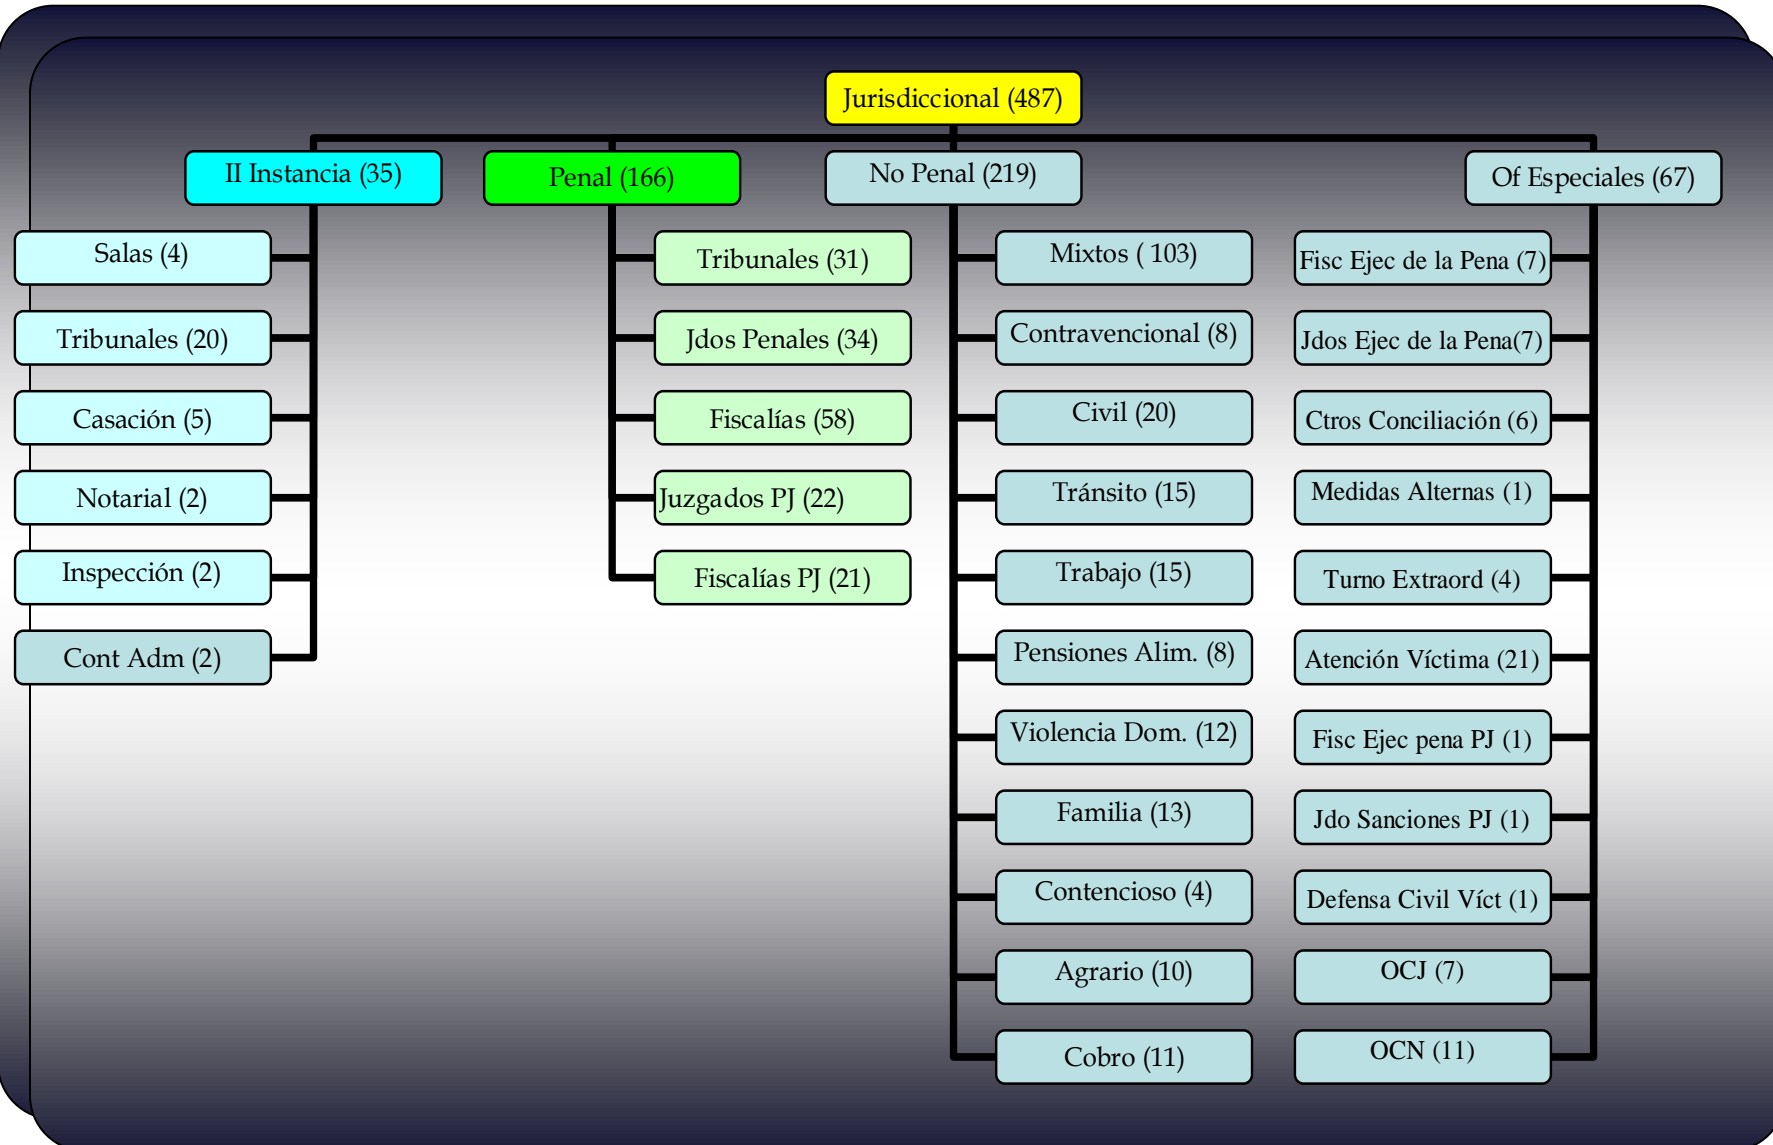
Jurisdiccional (487)

II Instancia (35)

Salas (4)

Tribunales (20)

Casación (5)

Notarial (2)

Inspección (2)

Cont Adm (2)

Penal (166)

Tribunales (31)

Jdos Penales (34)

Fiscalías (58)

Juzgados PJ (22)

Fiscalías PJ (21)

No Penal (219)

Mixtos ( 103)

Contravencional (8)

Civil (20)

Tránsito (15)

Trabajo (15)

Pensiones Alim. (8)

Violencia Dom. (12)

Familia (13)

Contencioso (4)

Agrario (10)

Cobro (11)

Of Especiales (67)

Fisc Ejec de la Pena (7)

Jdos Ejec de la Pena(7)

Ctros Conciliación (6)

Medidas Alternas (1)

Turno Extraord (4)

Atención Víctima (21)

Fisc Ejec pena PJ (1)

Jdo Sanciones PJ (1)

Defensa Civil Víct (1)

OCJ (7)

OCN (11)